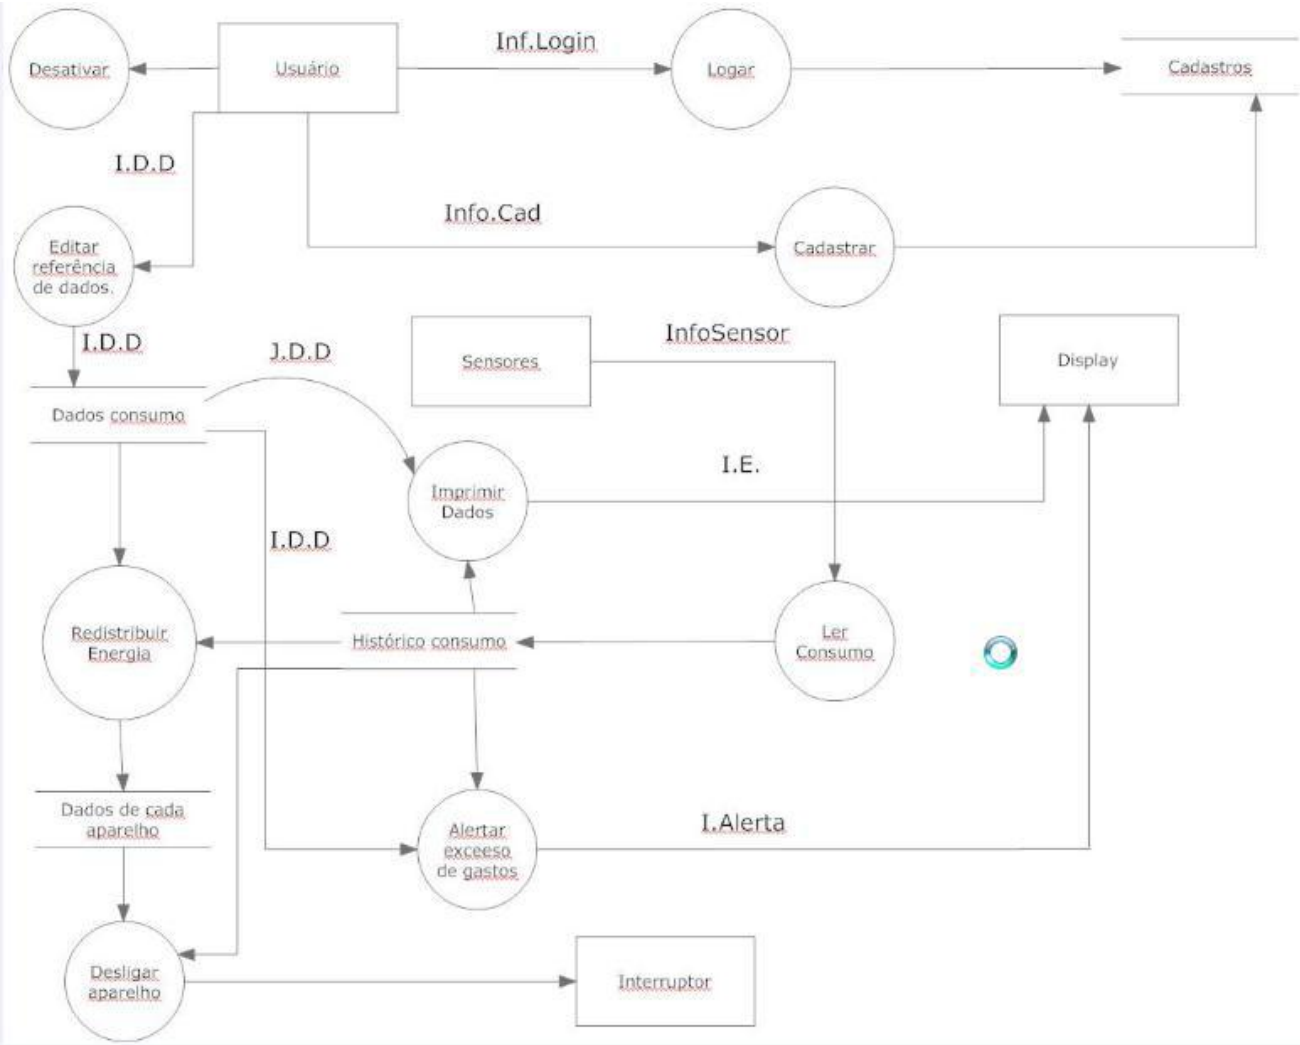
Desativar

Usuário

Inf.Login

Logar

Cadastros

I.D.D

Info.Cad

Editar referência de dados.

Cadastrar

I.D.D

J.D.D

Sensores

InfoSensor

Display

Dados consumo

I.E.

Imprimir Dados

I.D.D

Redistribuir Energia

Histórico consumo

Ler Consumo

Dados de cada aparelho

Alertar exceeso de gastos

I.Alerta

Desligar aparelho

Interruptor